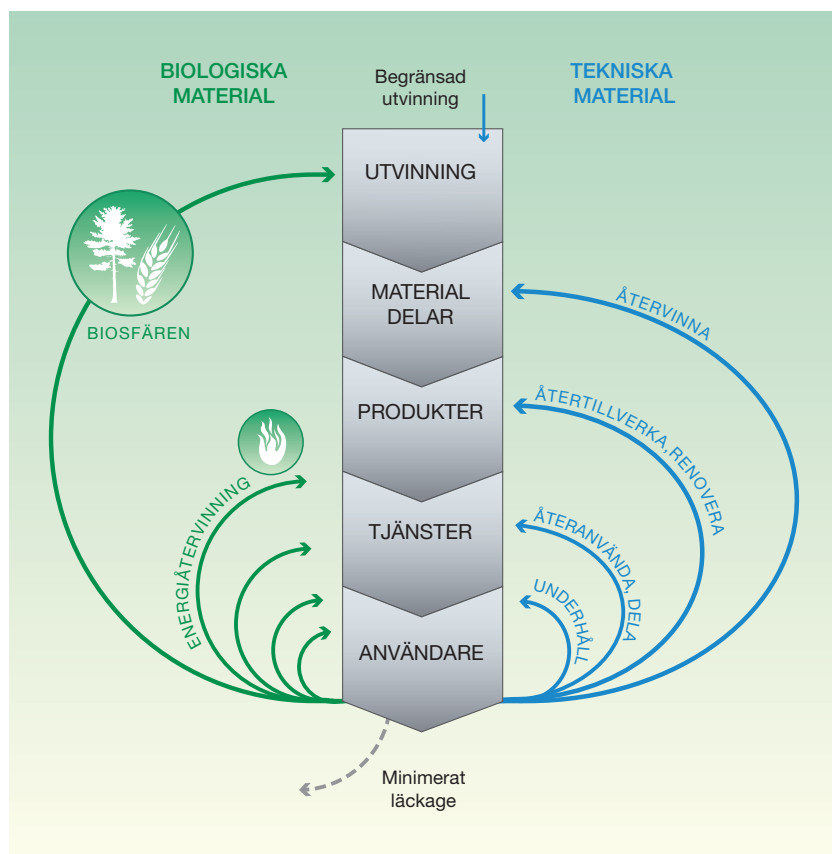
BIOLOGISKA MATERIAL

Begränsad utvinning

TEKNISKA MATERIAL

UTVINNING

MATERIAL DELAR

PRODUKTER

TJÄNSTER

ANVÄNDARE

BIOSFÄREN

ENERGIÅTERVINNING

ÅTERVINNA

ÅTERTILLVERKA, RENOVERA

ÅTERANVÄNDA, DELA

UNDERHÅLL

Minimerat läckage